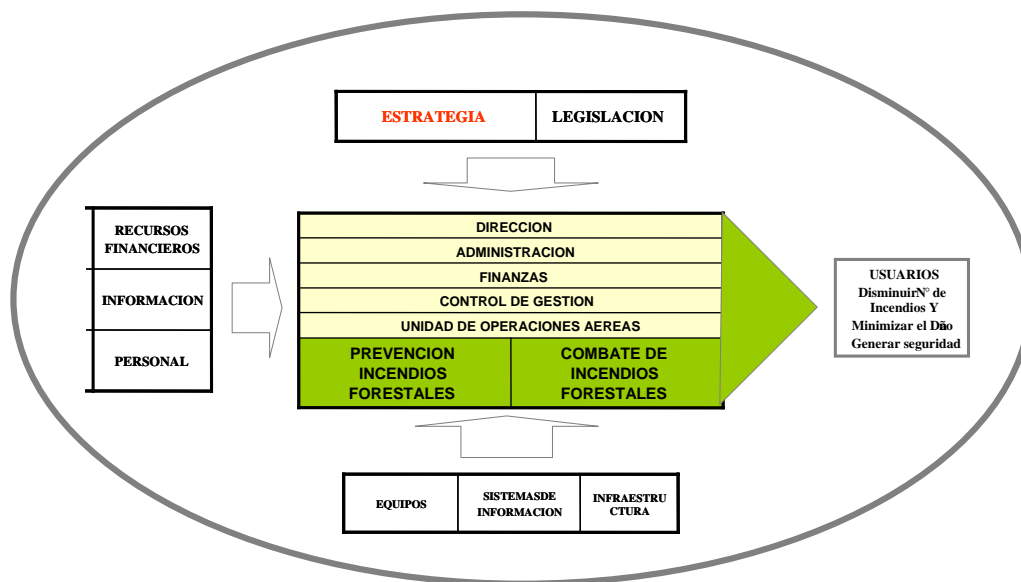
| ESTRATEGIA | LEGISLACION |
|---|---|

RECURSOS FINANCIEROS

INFORMACION

PERSONAL

DIRECCION

ADMINISTRACION

FINANZAS

CONTROL DE GESTION

UNIDAD DE OPERACIONES AEREAS

| PREVENCION INCENDIOS FORESTALES | COMBATE DE INCENDIOS FORESTALES |
|---|---|

USUARIOS
DisminuirN° de Incendios Y
Minimizar el Dño
Generar seguridad

| EQUIPOS | SISTEMASDE INFORMACION | INFRAESTRU CTURA |
|---|---|---|